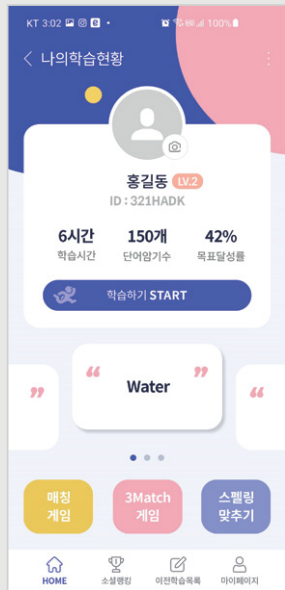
KT 3:02
100%

나의학습현황

홍길동 LV.2
ID : 321HADK

6시간
학습시간

150개
단어암기수

42%
목표달성률

학습하기 START

"

" Water "

"

매칭 게임

3Match 게임

스펠링 맞추기

HOME
소셜랭킹
이전학습목록
마이페이지